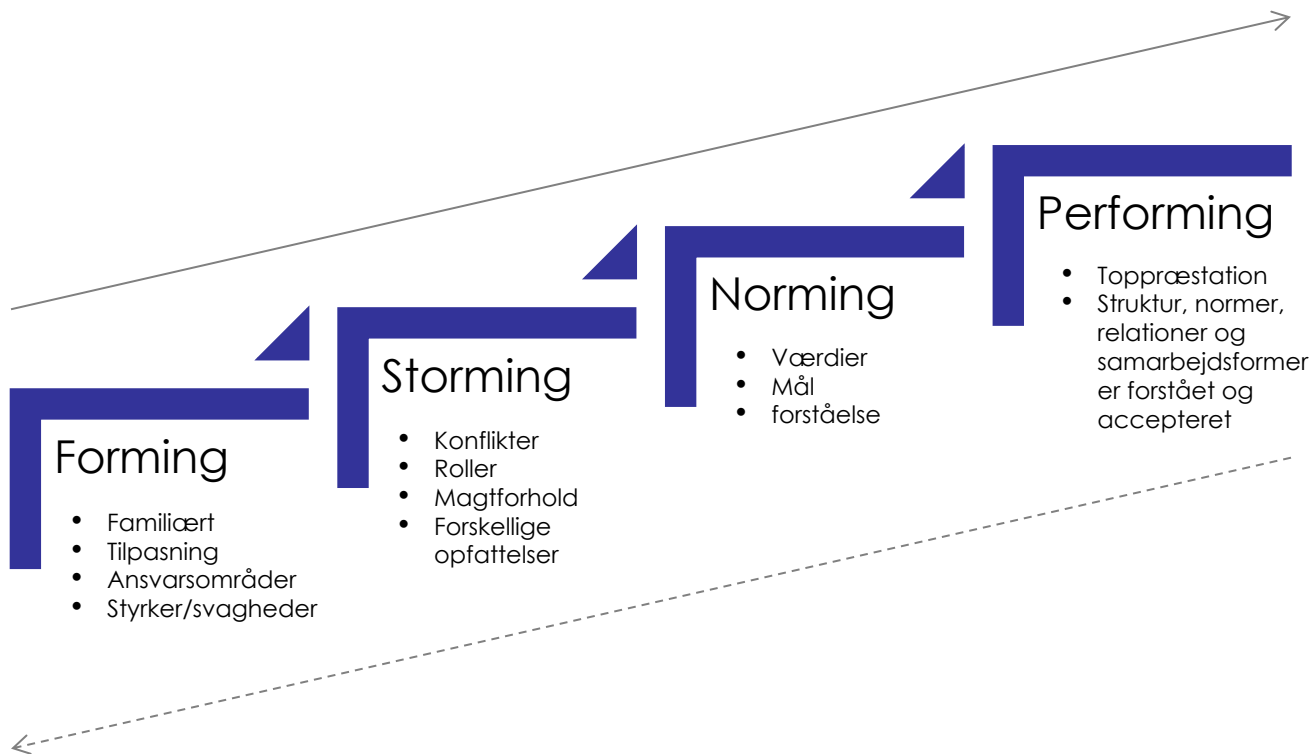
Forming

- Familiært
- Tilpasning
- Ansvarsområder
- Styrker/svagheder

Storming

- Konflikter
- Roller
- Magtforhold
- Forskellige opfattelser

Norming

- Værdier
- Mål
- forståelse

Performing

- Toppræstation
- Struktur, normer, relationer og samarbejdsformer er forståët og accepteret